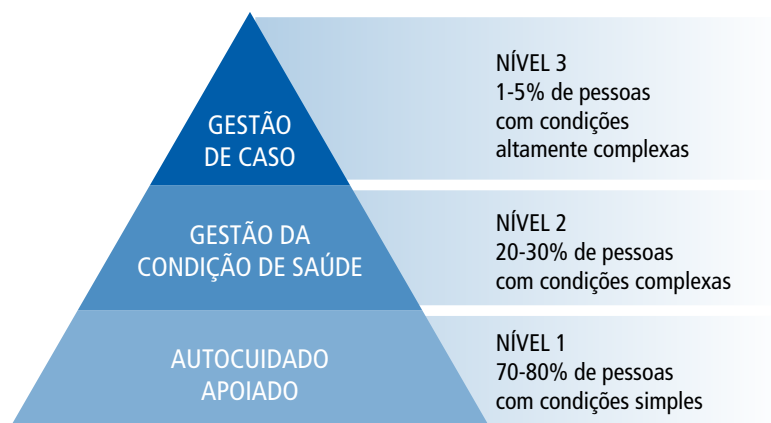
GESTÃO DE CASO

NÍVEL 3
1-5% de pessoas com condições altamente complexas

GESTÃO DA CONDIÇÃO DE SAÚDE

NÍVEL 2
20-30% de pessoas com condições complexas

AUTOCUIDADO APOIADO

NÍVEL 1
70-80% de pessoas com condições simples